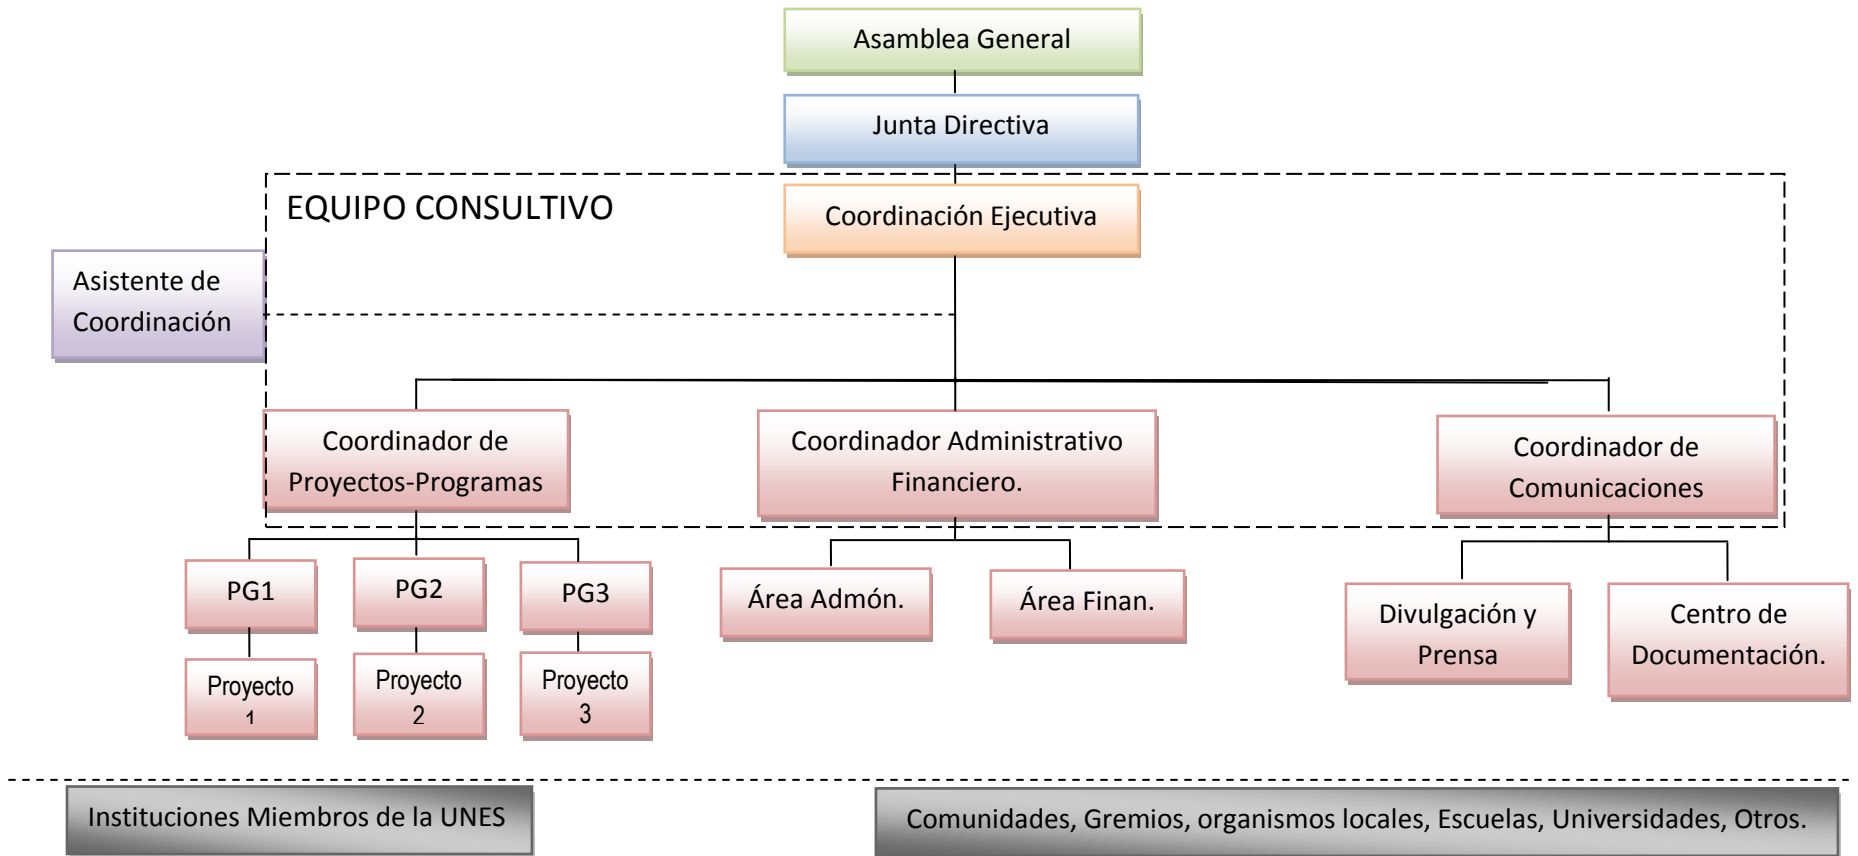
Asamblea General

Junta Directiva

EQUIPO CONSULTIVO

Coordinación Ejecutiva

Asistente de Coordinación

Coordinador de Proyectos-Programas

Coordinador Administrativo Financiero.

Coordinador de Comunicaciones

PG1

PG2

PG3

Proyecto 1

Proyecto 2

Proyecto 3

Área Admón.

Área Finan.

Divulgación y Prensa

Centro de Documentación.

Instituciones Miembros de la UNES

Comunidades, Gremios, organismos locales, Escuelas, Universidades, Otros.